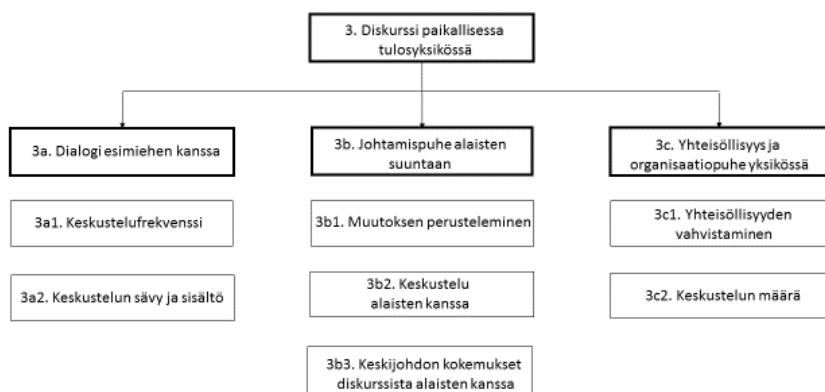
3. Diskurssi paikallisessa tulosyksikössä

3a. Dialogi esimiehen kanssa

3a1. Keskustelufrekvenssi

3a2. Keskustelun sävy ja sisältö

3b. Johtamispuhe alaisten suuntaan

3b1. Muutoksen perusteleminen

3b2. Keskustelu alaisten kanssa

3b3. Keskijohdon kokemukset diskurssista alaisten kanssa

3c. Yhteisöllisyys ja organisaatiopuhe yksikössä

3c1. Yhteisöllisyyden vahvistaminen

3c2. Keskustelun määrä